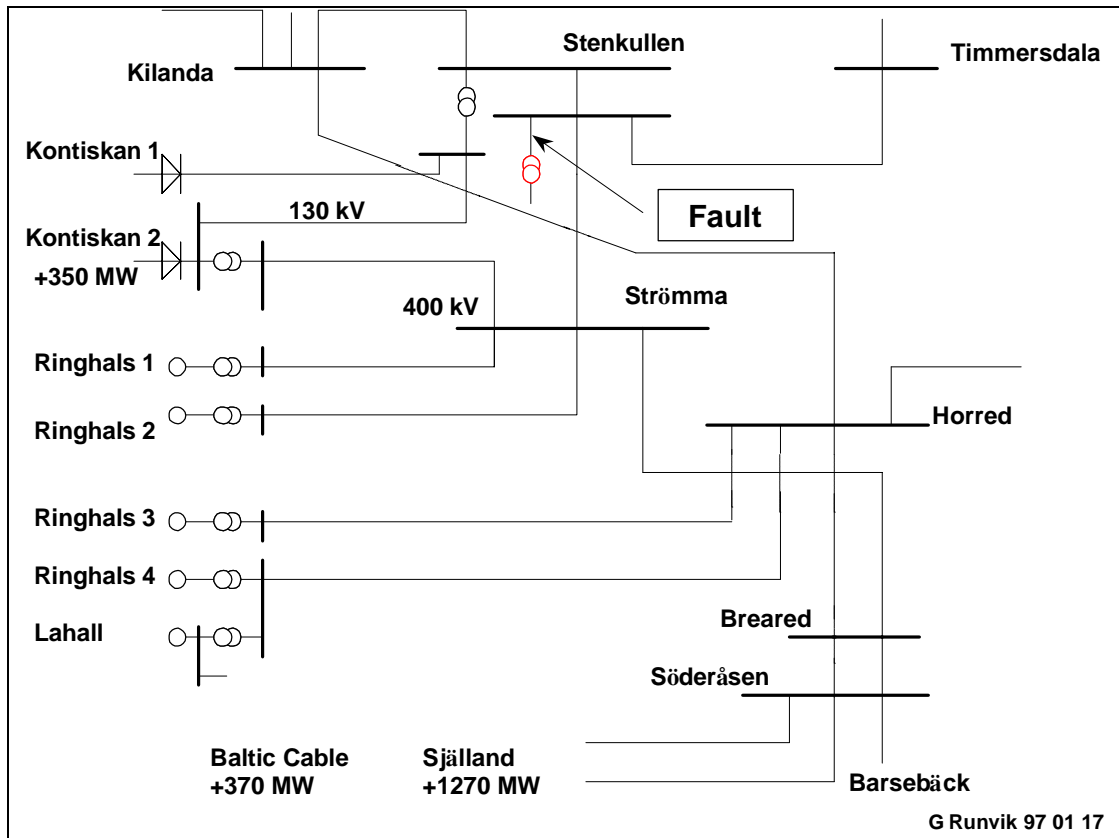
Kilanda

Stenkullen

Timmersdala

Kontiskan 1

Fault

130 kV

Kontiskan 2
+350 MW

400 kV

Strömma

Ringhals 1

Ringhals 2

Horred

Ringhals 3

Ringhals 4

Lahall

Breared

Söderåsen

Baltic Cable
+370 MW

Själland
+1270 MW

Barsebäck

G Runvik 97 01 17